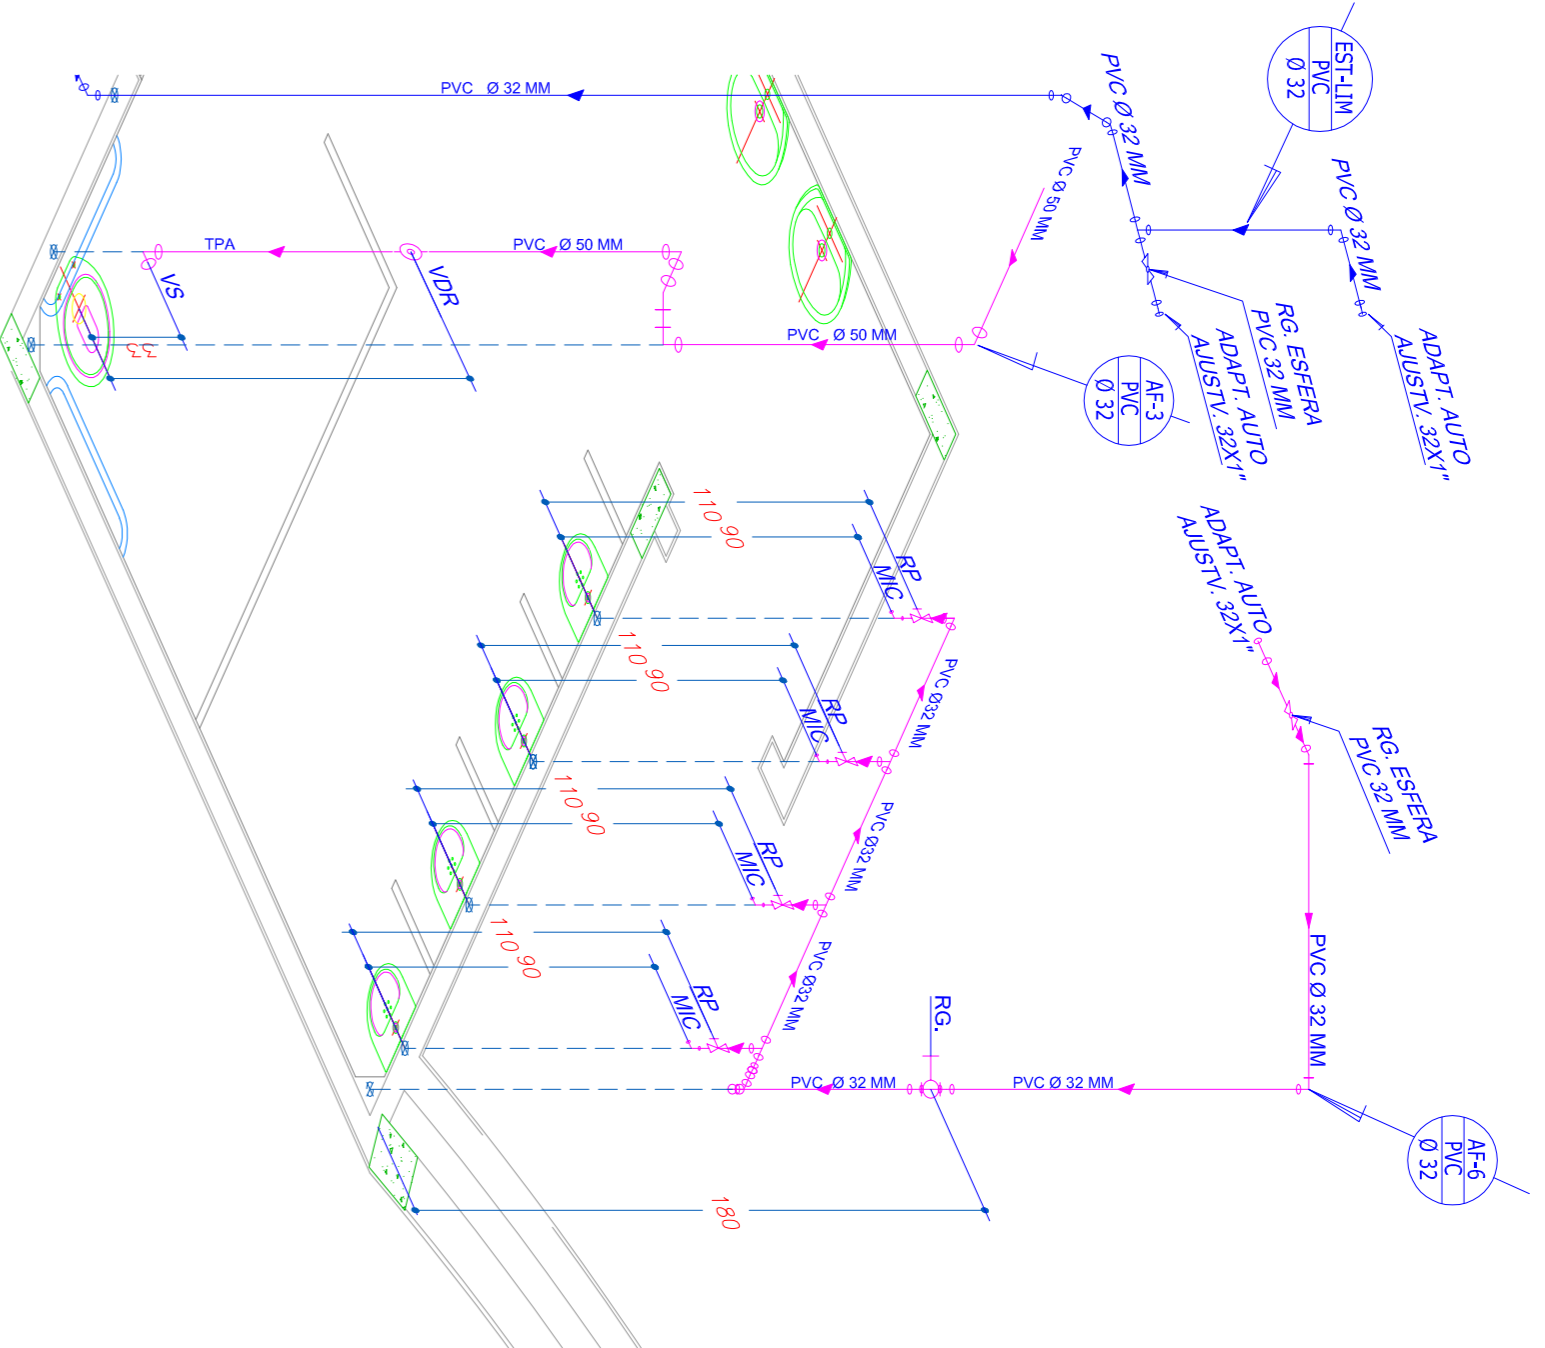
PVC Ø 32 MM

EST-LIM
PVC
Ø 32

PVC Ø 32 MM

PVC Ø 50 MM

PVC Ø 32 MM

TPA

PVC Ø 50 MM

VS

VDR

RG. ESFERA
PVC 32 MM

ADAPT. AUTO
AJUSTV. 32X1"

ADAPT. AUTO
AJUSTV. 32X1"

PVC Ø 50 MM

AF-3
PVC
Ø 32

110 90

RP
MIC

ADAPT. AUTO
AJUSTV. 32X1"

110 90

PVC Ø32 MM

RP
MIC

RG. ESFERA
PVC 32 MM

110 90

PVC Ø32 MM

RP
MIC

110 90

PVC Ø32 MM

RP
MIC

RG.

PVC Ø 32 MM

PVC Ø 32 MM

PVC Ø 32 MM

AF-6
PVC
Ø 32

180